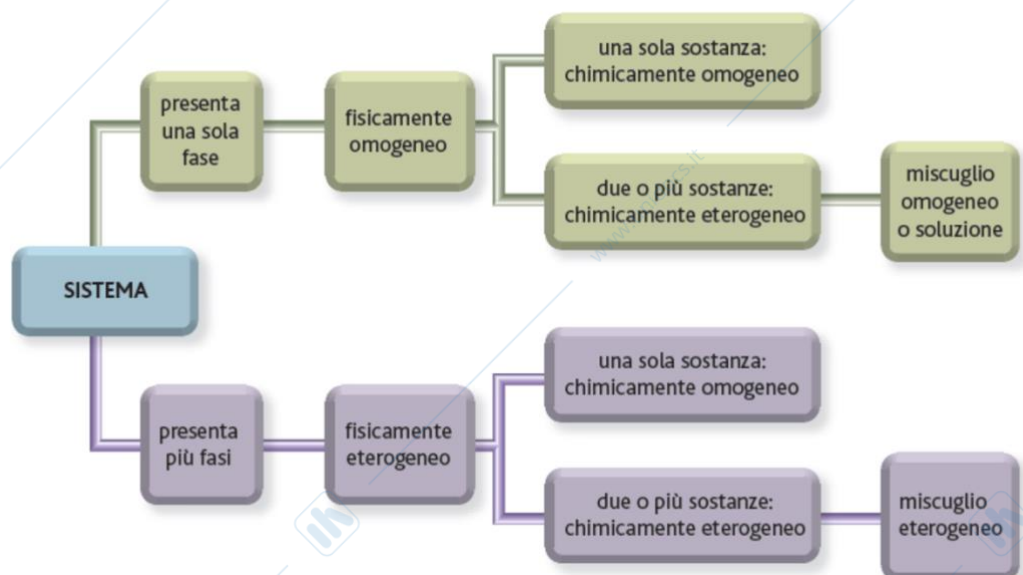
SISTEMA

presenta una sola fase

fisicamente omogeneo

una sola sostanza: chimicamente omogeneo

due o più sostanze: chimicamente eterogeneo

miscuglio omogeneo o soluzione

presenta più fasi

fisicamente eterogeneo

una sola sostanza: chimicamente omogeneo

due o più sostanze: chimicamente eterogeneo

miscuglio eterogeneo